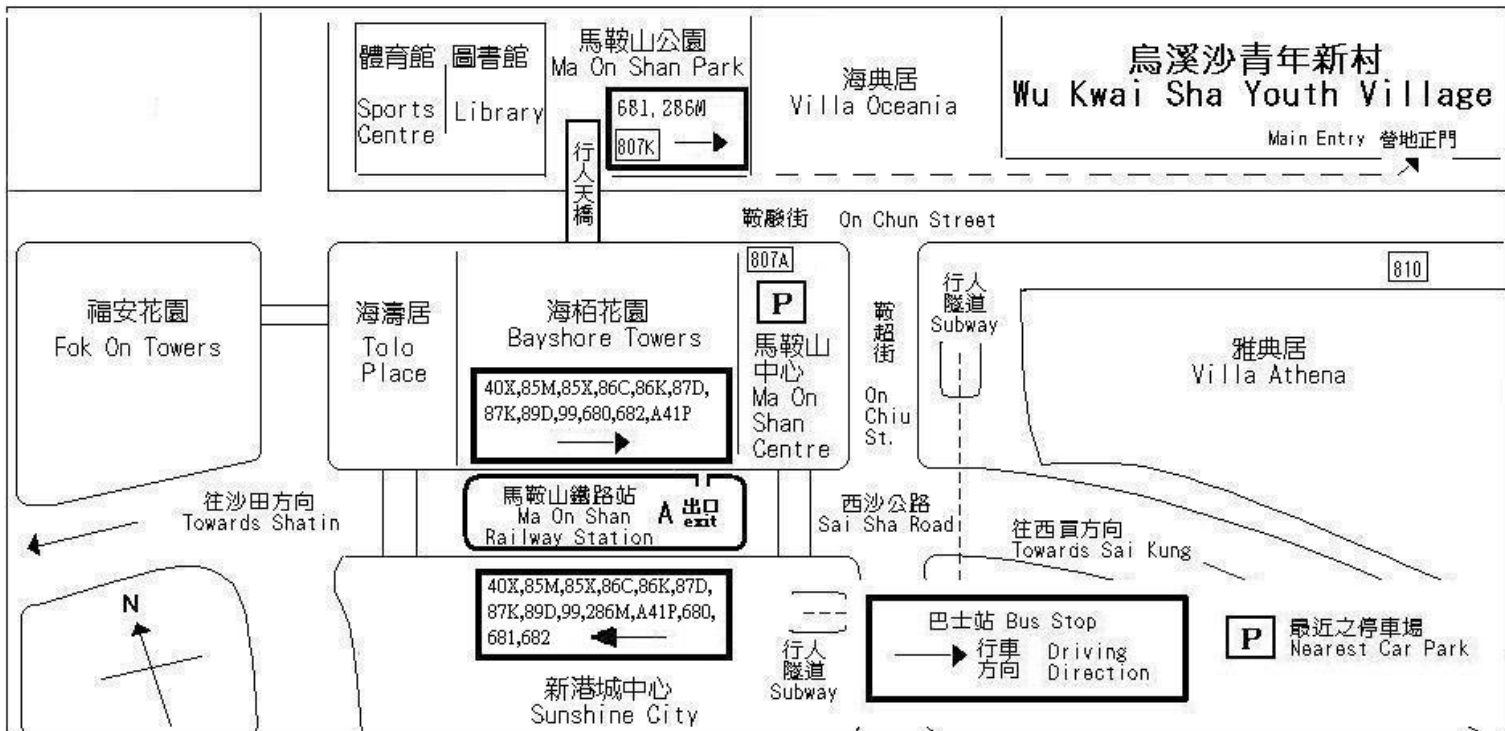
體育館
Sports Centre

圖書館
Library

馬鞍山公園
Ma On Shan Park

681, 286M
807K

海典居
Villa Oceania

烏溪沙青年新村
Wu Kwai Sha Youth Village

Main Entry 營地正門

行人天橋

鞍駿街 On Chun Street

807A

P

810

福安花園
Fok On Towers

海濤居
Tolo Place

海栢花園
Bayshore Towers

40X,85M,85X,86C,86K,87D,87K,89D,99,680,682,A41P

馬鞍山中心
Ma On Shan Centre

鞍超街
On Chiu St.

行人隧道
Subway

雅典居
Villa Athena

往沙田方向
Towards Shatin

馬鞍山鐵路站
Ma On Shan Railway Station

A 出口 exit

西沙公路
Sai Sha Road

往西貢方向
Towards Sai Kung

N

40X,85M,85X,86C,86K,87D,87K,89D,99,286M,A41P,680,681,682

行人隧道
Subway

新港城中心
Sunshine City

巴士站 Bus Stop

行車方向 Driving Direction

P 最近之停車場 Nearest Car Park